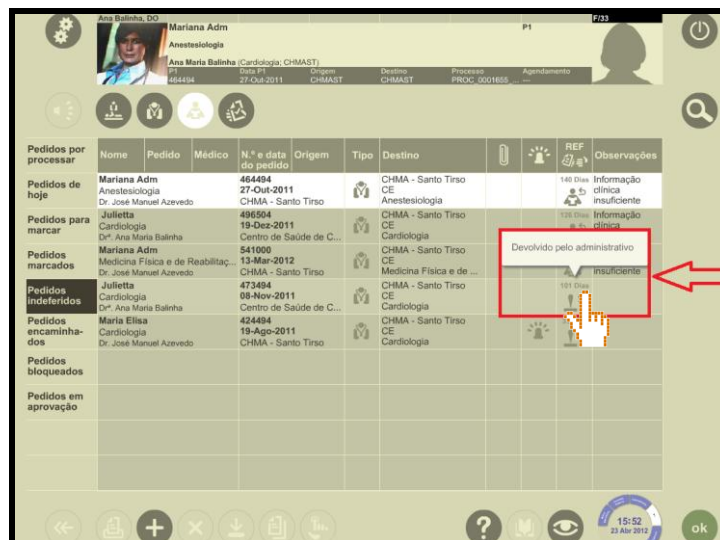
Ana Balinha, DO
Mariana Adm
Anestesiologia
Ana Maria Balinha (Cardiologia; CHMAST)
P1 464494
Data P1 27-Out-2011
Origem CHMAST
Destino CHMAST
Processo PROC_0001655
Agendamento ---
P1
F/33

Pedidos por processar
Pedidos de hoje
Pedidos para marcar
Pedidos marcados
Pedidos indeferidos
Pedidos encaminhados
Pedidos bloqueados
Pedidos em aprovação

| Nome | Pedido | Médico | N.º e data do pedido | Origem | Tipo | Destino | | | REF | Observações |
|---|---|---|---|---|---|---|---|---|---|---|
| Mariana Adm Anestesiologia Dr. José Manuel Azevedo | | | 464494 27-Out-2011 CHMA - Santo Tirso | | | CHMA - Santo Tirso CE Anestesiologia | | | 140 Dias | Informação clínica insuficiente |
| Julietta Cardiologia Drª. Ana Maria Balinha | | | 496504 19-Dez-2011 Centro de Saúde de C... | | | CHMA - Santo Tirso CE Cardiologia | | | 126 Dias | Informação clínica |
| Mariana Adm Medicina Física e de Reabilitaç... Dr. José Manuel Azevedo | | | 541000 13-Mar-2012 CHMA - Santo Tirso | | | CHMA - Santo Tirso CE Medicina Física e de ... | | | | insuficiente |
| Julietta Cardiologia Drª. Ana Maria Balinha | | | 473494 08-Nov-2011 Centro de Saúde de C... | | | CHMA - Santo Tirso CE Cardiologia | | | 101 Dias | |
| Maria Elisa Cardiologia Dr. José Manuel Azevedo | | | 424494 19-Ago-2011 CHMA - Santo Tirso | | | CHMA - Santo Tirso CE Cardiologia | | | | |

Devolvido pelo administrativo

15:52
23 Abr 2012
ok